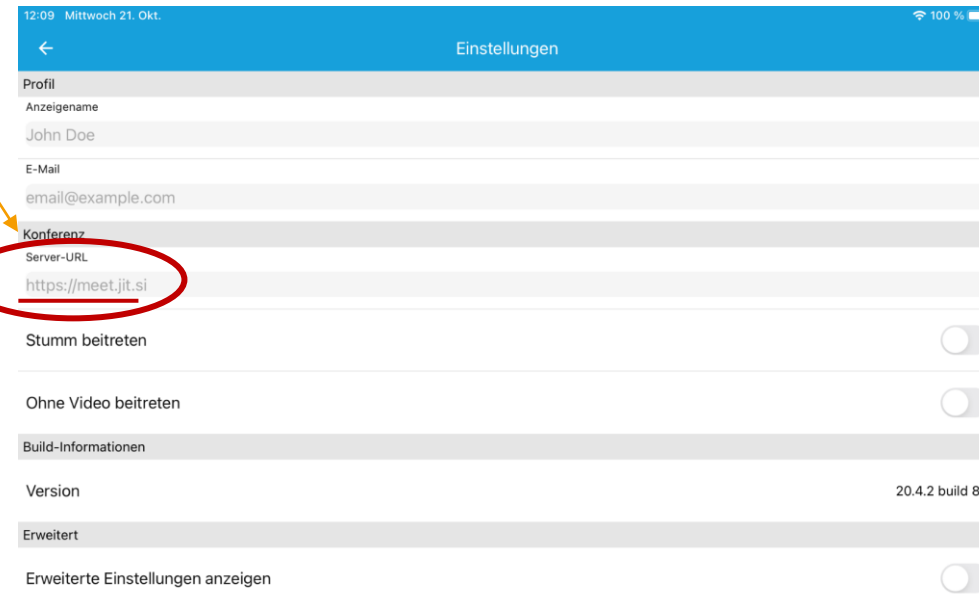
12:09 Mittwoch 21. Okt.

100 %

Einstellungen

Profil

Anzeigename

John Doe

E-Mail

email@example.com

Konferenz

Server-URL

https://meet.jit.si

Stumm beitreten

Ohne Video beitreten

Build-Informationen

Version

20.4.2 build 8

Erweitert

Erweiterte Einstellungen anzeigen